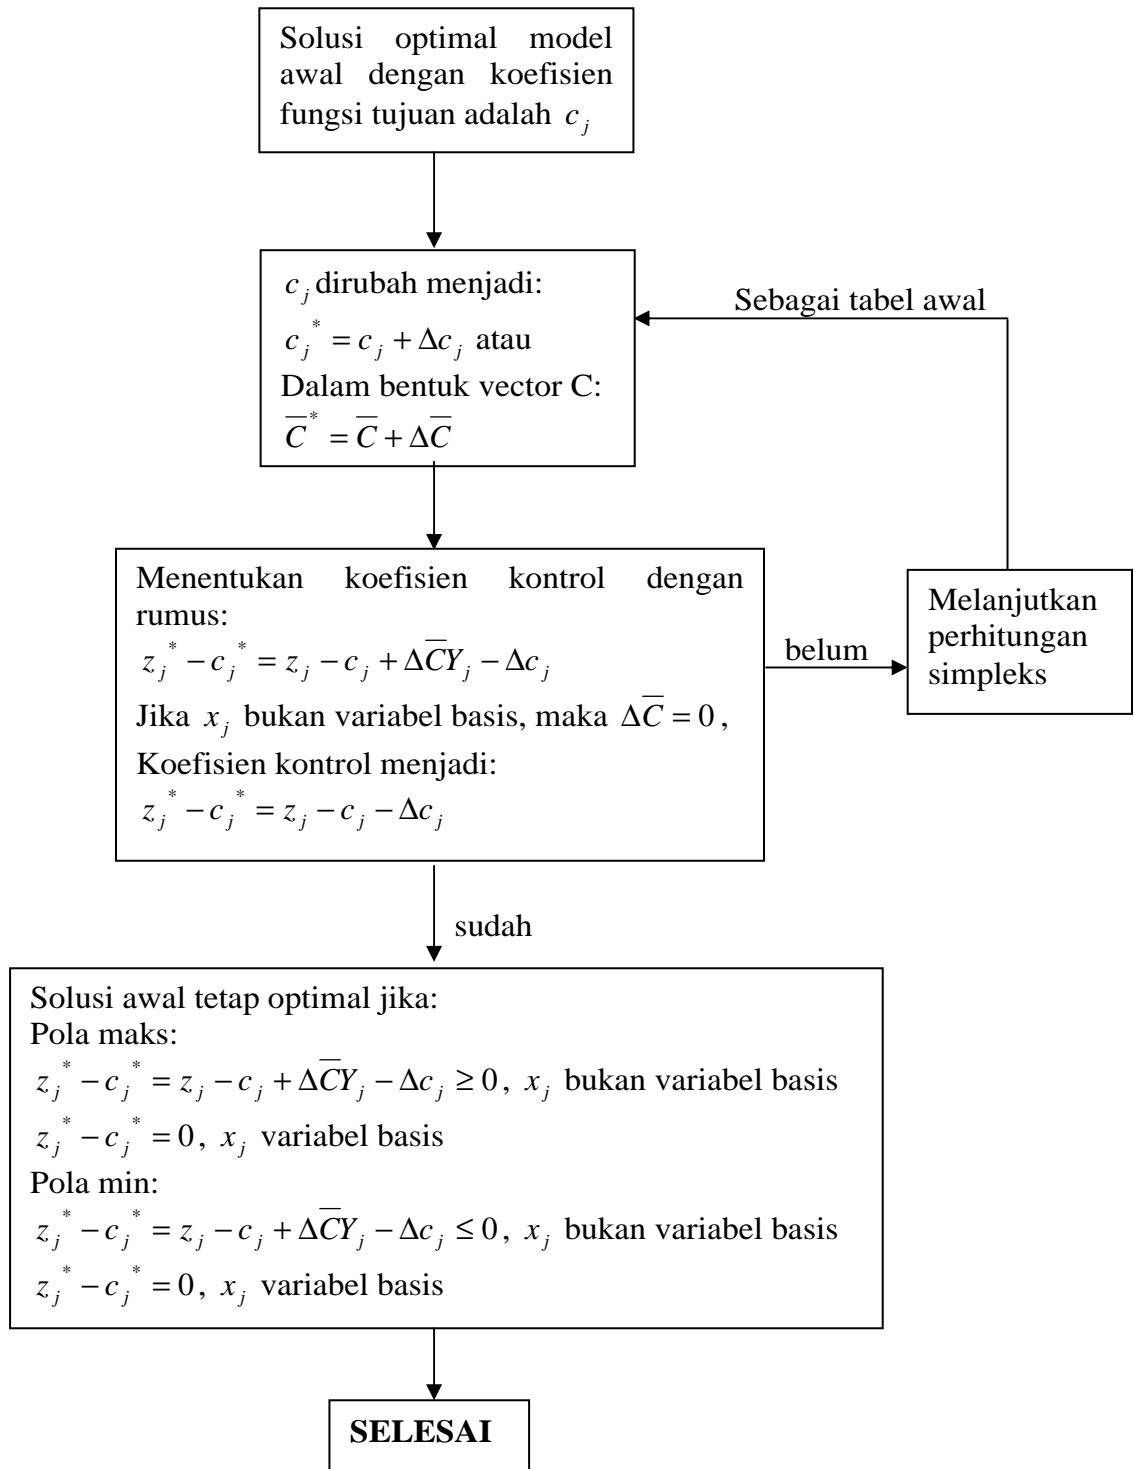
Solusi optimal model awal dengan koefisien fungsi tujuan adalah $c_j$

$c_j$ dirubah menjadi:
$c_j^* = c_j + \Delta c_j$ atau
Dalam bentuk vector C:
$\overline{C}^* = \overline{C} + \Delta\overline{C}$

Sebagai tabel awal

Menentukan koefisien kontrol dengan rumus:
$z_j^* - c_j^* = z_j - c_j + \Delta\overline{C}Y_j - \Delta c_j$
Jika $x_j$ bukan variabel basis, maka $\Delta\overline{C} = 0$,
Koefisien kontrol menjadi:
$z_j^* - c_j^* = z_j - c_j - \Delta c_j$

belum

Melanjutkan perhitungan simpleks

sudah

Solusi awal tetap optimal jika:
Pola maks:
$z_j^* - c_j^* = z_j - c_j + \Delta\overline{C}Y_j - \Delta c_j \geq 0$, $x_j$ bukan variabel basis
$z_j^* - c_j^* = 0$, $x_j$ variabel basis
Pola min:
$z_j^* - c_j^* = z_j - c_j + \Delta\overline{C}Y_j - \Delta c_j \leq 0$, $x_j$ bukan variabel basis
$z_j^* - c_j^* = 0$, $x_j$ variabel basis

SELESAI